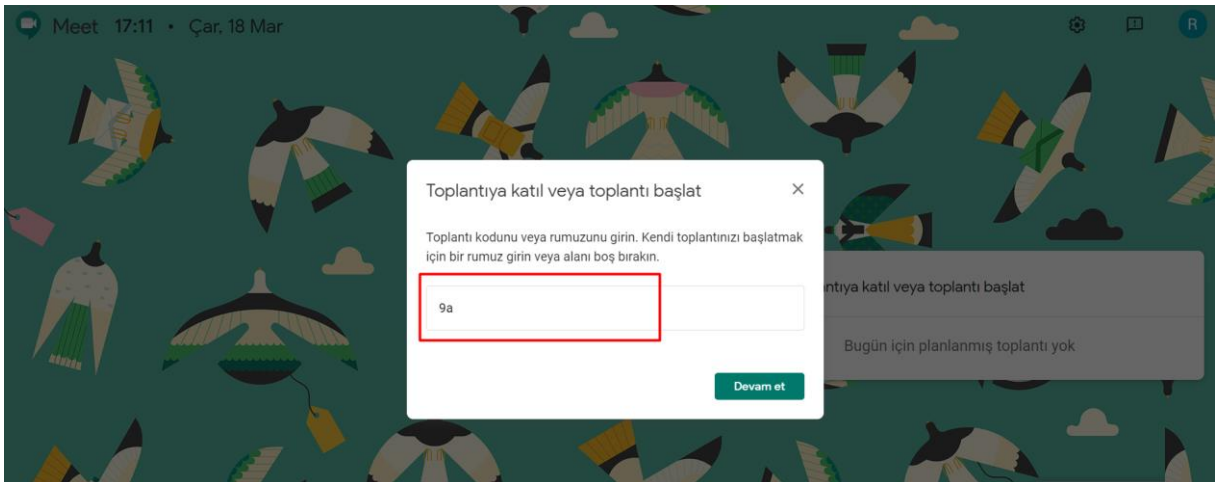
Meet 17:11 • Çar, 18 Mar

R

Toplantıya katıl veya toplantı başlat

×

Toplantı kodunu veya rumuzunu girin. Kendi toplantınızı başlatmak için bir rumuz girin veya alanı boş bırakın.

9a

Devam et

ntıya katıl veya toplantı başlat

Bugün için planlanmış toplantı yok